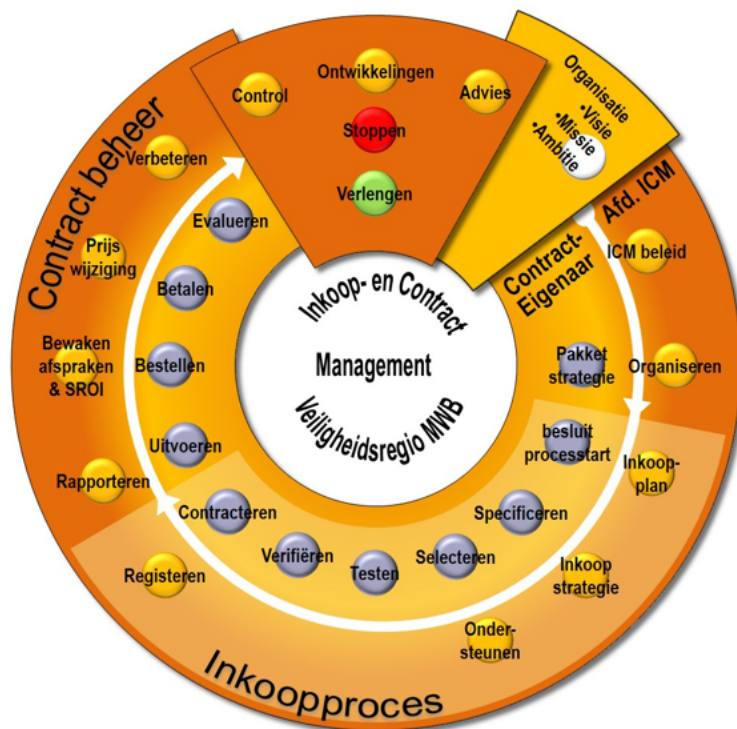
Contract beheer

Control

Ontwikkelingen

Advies

Stoppen

Verlengen

Organisatie
•Visie
•Missie
•Ambitie

Afd. ICM

Verbeteren

Prijs wijziging

Bewaken afspraken & SROI

Rapporteren

Registeren

Evalueren

Betalen

Bestellen

Uitvoeren

Contracteren

Verifiëren

Testen

Selecteren

Specificeren

besluit processtart

Pakket strategie

Contract-Eigenaar

ICM beleid

Organiseren

Inkoop-plan

Inkoop strategie

Onder-steunen

Inkoop- en Contract

Management

Veiligheidsregio MWB

Inkoopproces